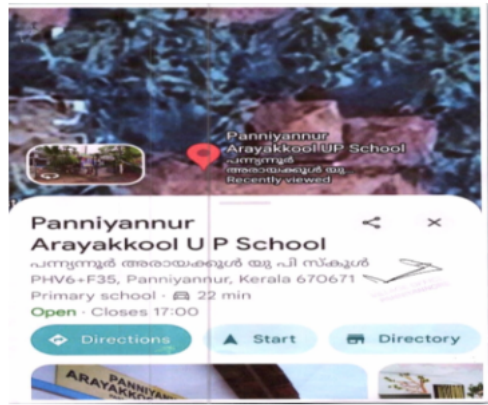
Panniyannur Arayakkool UP School
പന്ന്യന്നൂർ അരയാക്കൂൾ യു
Recently viewed

Panniyannur Arayakkool U P School
പന്ന്യന്നൂർ അരയാക്കൂൾ യു പി സ്കൂൾ
PHV6+F35, Panniyannur, Kerala 670671
Primary school · 22 min
Open · Closes 17:00

Directions
Start
Directory

PANNIYANNUR
ARAYAKKO